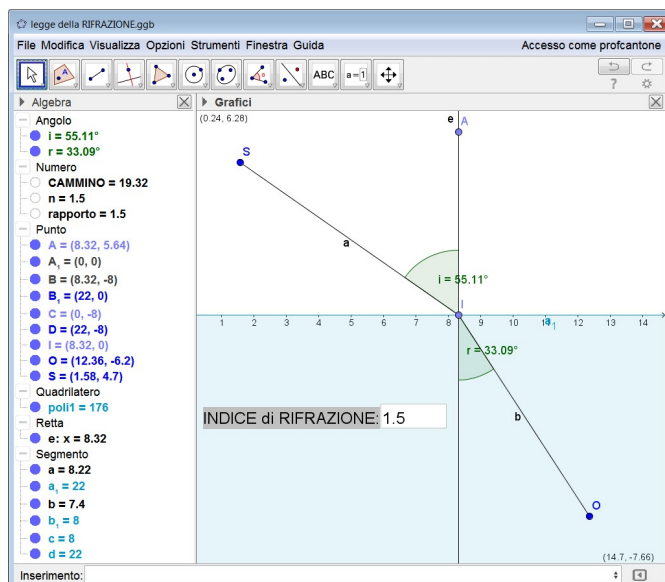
legge della RIFRAZIONE.ggb

File Modifica Visualizza Opzioni Strumenti Finestra Guida

Accesso come profcantone

ABC a=1

Algebra

Angolo
i = 55.11°
r = 33.09°
Numero
CAMMINO = 19.32
n = 1.5
rapporto = 1.5
Punto
A = (8.32, 5.64)
$A_1$ = (0, 0)
B = (8.32, -8)
$B_1$ = (22, 0)
C = (0, -8)
D = (22, -8)
I = (8.32, 0)
O = (12.36, -6.2)
S = (1.58, 4.7)
Quadrilatero
poli1 = 176
Retta
e: x = 8.32
Segmento
a = 8.22
$a_1$ = 22
b = 7.4
$b_1$ = 8
c = 8
d = 22

Grafici

(0.24, 6.28)

e A

S

a

i = 55.11°

I

2 3 4 5 6 7 8 9 10 11 12 13 14

$a_1$

r = 33.09°

INDICE di RIFRAZIONE: 1.5

b

O

(14.7, -7.66)

Inserimento: